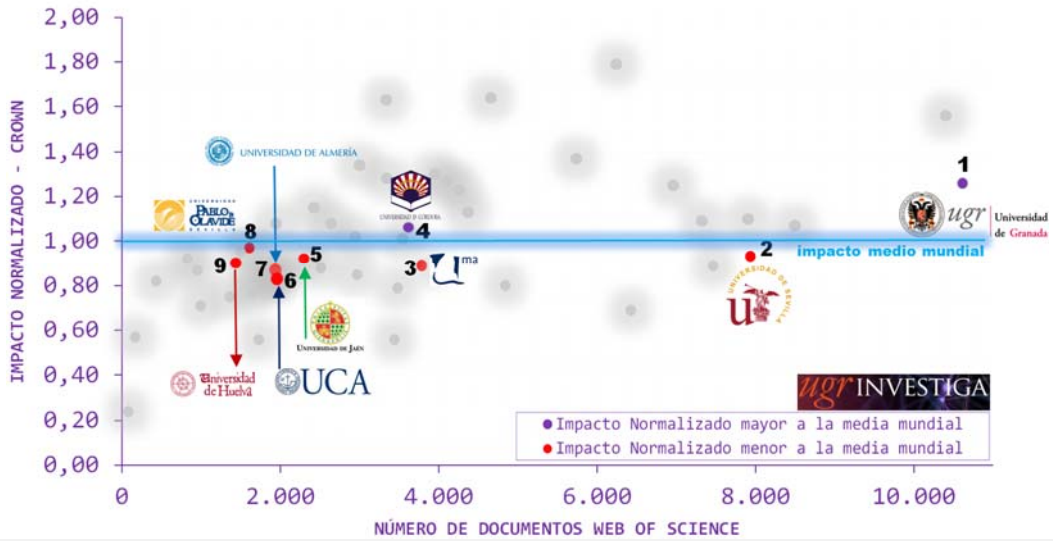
2,00
1,80
1,60
1,40
1,20
1,00
0,80
0,60
0,40
0,20
0,00

IMPACTO NORMALIZADO - CROWN

0
2.000
4.000
6.000
8.000
10.000

NÚMERO DE DOCUMENTOS WEB OF SCIENCE

UNIVERSIDAD DE ALMERÍA
UNIVERSIDAD PABLO DE OLAVIDE SEVILLA
UNIVERSIDAD DE CÓRDOBA
UNIVERSIDAD DE JAÉN
UCA
Universidad de Huelva
ma
UNIVERSIDAD DE SEVILLA
ugr Universidad de Granada

1
2
3
4
5
6
7
8
9

impacto medio mundial

ugr INVESTIGA

Impacto Normalizado mayor a la media mundial
Impacto Normalizado menor a la media mundial